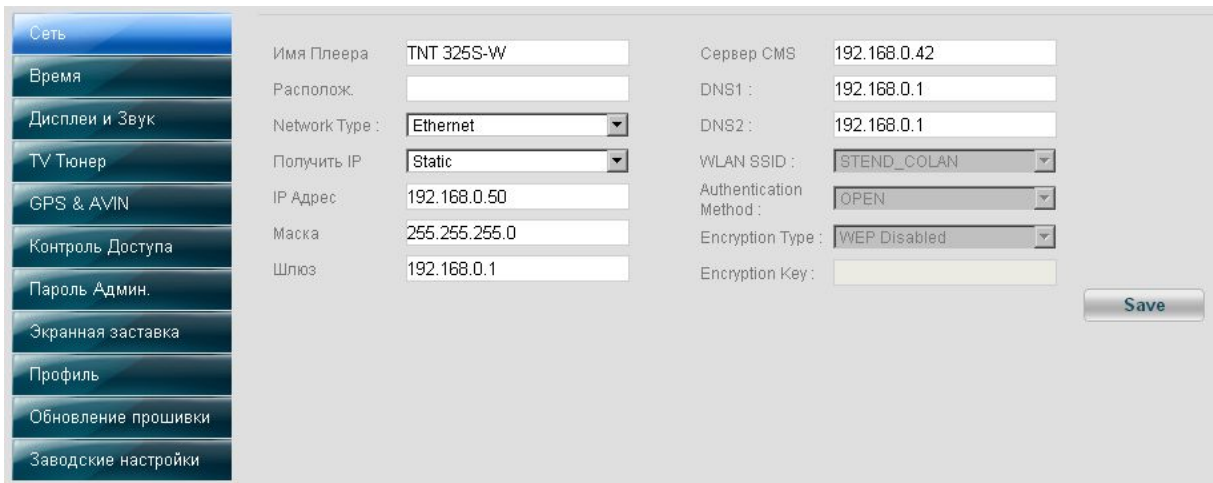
Сеть
Время
Дисплеи и Звук
TV Тюнер
GPS & AVIN
Контроль Доступа
Пароль Админ.
Экранная заставка
Профиль
Обновление прошивки
Заводские настройки

Имя Плеера TNT 325S-W
Располож.
Network Type : Ethernet
Получить IP Static
IP Адрес 192.168.0.50
Маска 255.255.255.0
Шлюз 192.168.0.1

Сервер CMS 192.168.0.42
DNS1 : 192.168.0.1
DNS2 : 192.168.0.1
WLAN SSID : STEND_COLAN
Authentication Method : OPEN
Encryption Type : WEP Disabled
Encryption Key :

Save